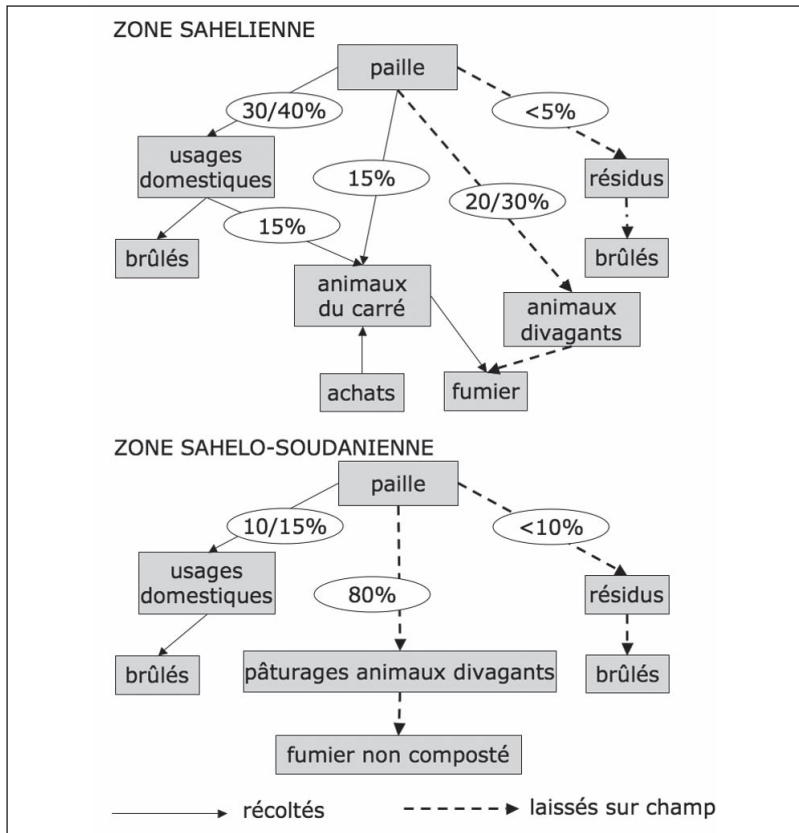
ZONE SAHELIENNE

paille

30/40%

<5%

usages domestiques

15%

résidus

20/30%

15%

brûlés

brûlés

animaux du carré

animaux divagants

achats

fumier

ZONE SAHELO-SOUDANIENNE

paille

10/15%

<10%

usages domestiques

80%

résidus

brûlés

pâturages animaux divagants

brûlés

fumier non composté

récoltés

laissés sur champ